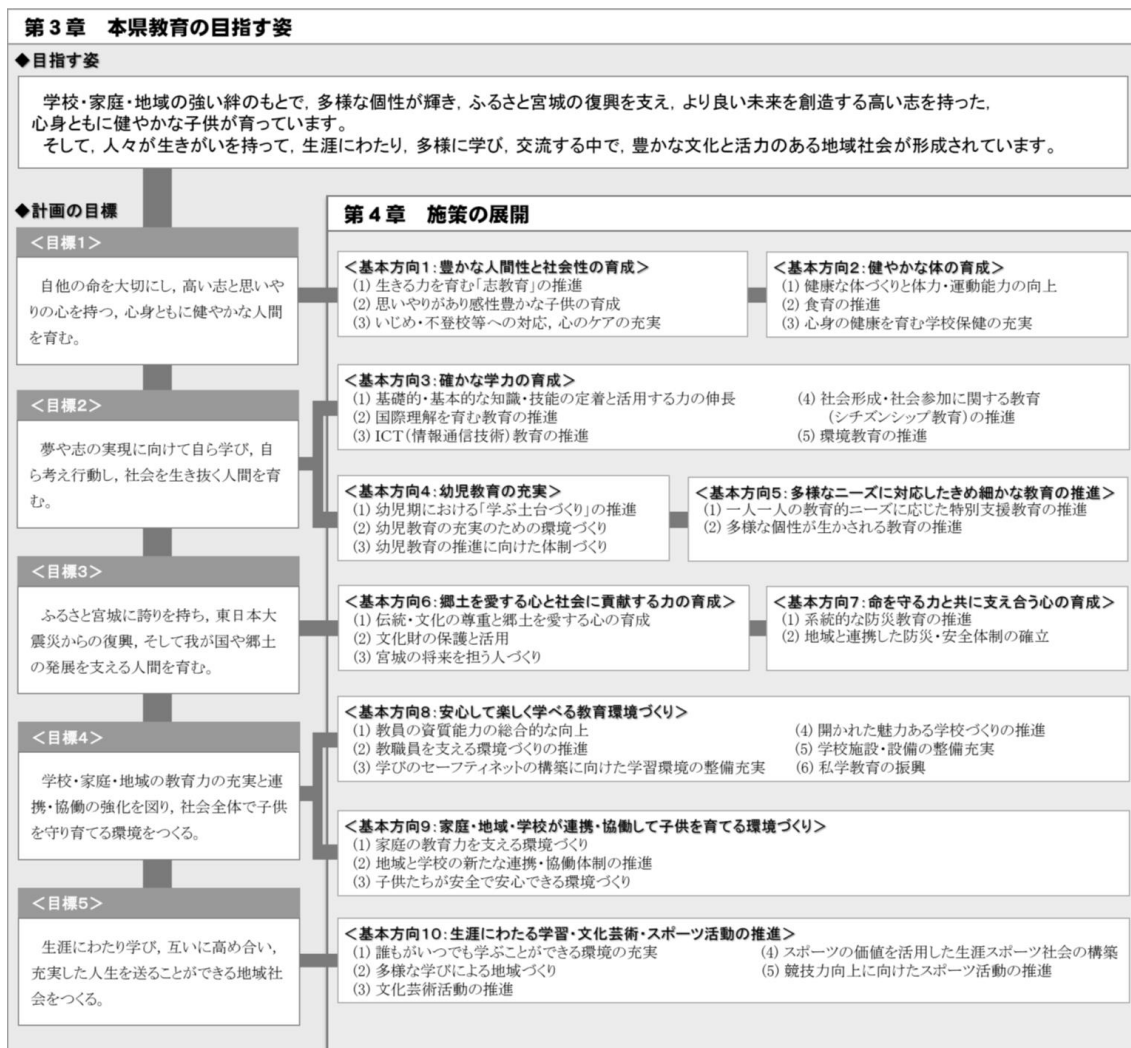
第３章　本県教育の目指す姿

◆目指す姿

学校・家庭・地域の強い絆のもとで，多様な個性が輝き，ふるさと宮城の復興を支え，より良い未来を創造する高い志を持った，心身ともに健やかな子供が育っています。
そして，人々が生きがいを持って，生涯にわたり，多様に学び，交流する中で，豊かな文化と活力のある地域社会が形成されています。

◆計画の目標

＜目標1＞
自他の命を大切にし，高い志と思いやりの心を持つ，心身ともに健やかな人間を育む。

＜目標2＞
夢や志の実現に向けて自ら学び，自ら考え行動し，社会を生き抜く人間を育む。

＜目標3＞
ふるさと宮城に誇りを持ち，東日本大震災からの復興，そして我が国や郷土の発展を支える人間を育む。

＜目標4＞
学校・家庭・地域の教育力の充実と連携・協働の強化を図り，社会全体で子供を守り育てる環境をつくる。

＜目標5＞
生涯にわたり学び，互いに高め合い，充実した人生を送ることができる地域社会をつくる。

第４章　施策の展開

＜基本方向1：豊かな人間性と社会性の育成＞
(1) 生きる力を育む「志教育」の推進
(2) 思いやりがあり感性豊かな子供の育成
(3) いじめ・不登校等への対応，心のケアの充実

＜基本方向2：健やかな体の育成＞
(1) 健康な体づくりと体力・運動能力の向上
(2) 食育の推進
(3) 心身の健康を育む学校保健の充実

＜基本方向3：確かな学力の育成＞
(1) 基礎的・基本的な知識・技能の定着と活用する力の伸長
(2) 国際理解を育む教育の推進
(3) ICT（情報通信技術）教育の推進
(4) 社会形成・社会参加に関する教育（シチズンシップ教育）の推進
(5) 環境教育の推進

＜基本方向4：幼児教育の充実＞
(1) 幼児期における「学ぶ土台づくり」の推進
(2) 幼児教育の充実のための環境づくり
(3) 幼児教育の推進に向けた体制づくり

＜基本方向5：多様なニーズに対応したきめ細かな教育の推進＞
(1) 一人一人の教育的ニーズに応じた特別支援教育の推進
(2) 多様な個性が生かされる教育の推進

＜基本方向6：郷土を愛する心と社会に貢献する力の育成＞
(1) 伝統・文化の尊重と郷土を愛する心の育成
(2) 文化財の保護と活用
(3) 宮城の将来を担う人づくり

＜基本方向7：命を守る力と共に支え合う心の育成＞
(1) 系統的な防災教育の推進
(2) 地域と連携した防災・安全体制の確立

＜基本方向8：安心して楽しく学べる教育環境づくり＞
(1) 教員の資質能力の総合的な向上
(2) 教職員を支える環境づくりの推進
(3) 学びのセーフティネットの構築に向けた学習環境の整備充実
(4) 開かれた魅力ある学校づくりの推進
(5) 学校施設・設備の整備充実
(6) 私学教育の振興

＜基本方向9：家庭・地域・学校が連携・協働して子供を育てる環境づくり＞
(1) 家庭の教育力を支える環境づくり
(2) 地域と学校の新たな連携・協働体制の推進
(3) 子供たちが安全で安心できる環境づくり

＜基本方向10：生涯にわたる学習・文化芸術・スポーツ活動の推進＞
(1) 誰もがいつでも学ぶことができる環境の充実
(2) 多様な学びによる地域づくり
(3) 文化芸術活動の推進
(4) スポーツの価値を活用した生涯スポーツ社会の構築
(5) 競技力向上に向けたスポーツ活動の推進